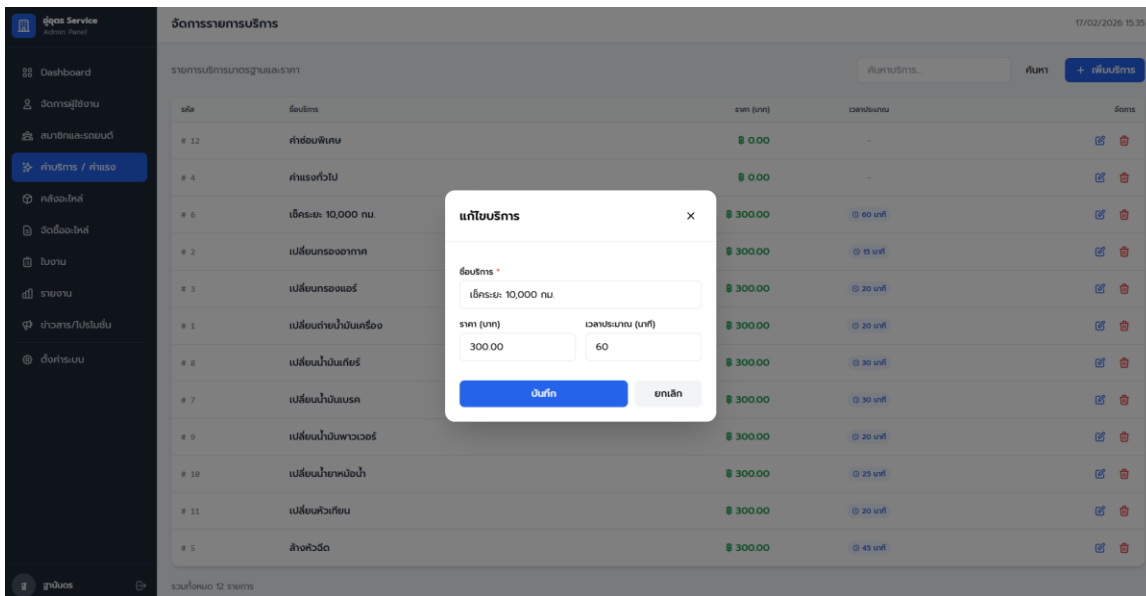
อู่ดูดร Service
Admin Panel

Dashboard
จัดการผู้ใช้งาน
สมาชิกและรถยนต์
ค่าบริการ / ค่าแรง
คลังอะไหล่
จัดซื้ออะไหล่
ใบงาน
รายงาน
ข่าวสาร/โปรโมชั่น
ตั้งค่าระบบ

ฐานันดร

จัดการรายการบริการ
17/02/2026 15:35

รายการบริการมาตรฐานและราคา
ค้นหาบริการ...
ค้นหา
+ เพิ่มบริการ

| รหัส | ชื่อบริการ | ราคา (บาท) | เวลาประมาณ | จัดการ |
|---|---|---|---|---|
| # 12 | ค่าซ่อมพิเศษ | ฿ 0.00 | - | |
| # 4 | ค่าแรงทั่วไป | ฿ 0.00 | - | |
| # 6 | เช็คระยะ 10,000 กม. | ฿ 300.00 | 60 นาที | |
| # 2 | เปลี่ยนกรองอากาศ | ฿ 300.00 | 15 นาที | |
| # 3 | เปลี่ยนกรองแอร์ | ฿ 300.00 | 20 นาที | |
| # 1 | เปลี่ยนถ่ายน้ำมันเครื่อง | ฿ 300.00 | 20 นาที | |
| # 8 | เปลี่ยนน้ำมันเกียร์ | ฿ 300.00 | 30 นาที | |
| # 7 | เปลี่ยนน้ำมันเบรค | ฿ 300.00 | 30 นาที | |
| # 9 | เปลี่ยนน้ำมันพาวเวอร์ | ฿ 300.00 | 20 นาที | |
| # 10 | เปลี่ยนน้ำยาหม้อน้ำ | ฿ 300.00 | 25 นาที | |
| # 11 | เปลี่ยนหัวเทียน | ฿ 300.00 | 20 นาที | |
| # 5 | ล้างหัวฉีด | ฿ 300.00 | 45 นาที | |

รวมทั้งหมด 12 รายการ

แก้ไขบริการ
×
ชื่อบริการ *
เช็คระยะ 10,000 กม.
ราคา (บาท)
300.00
เวลาประมาณ (นาที)
60
บันทึก
ยกเลิก